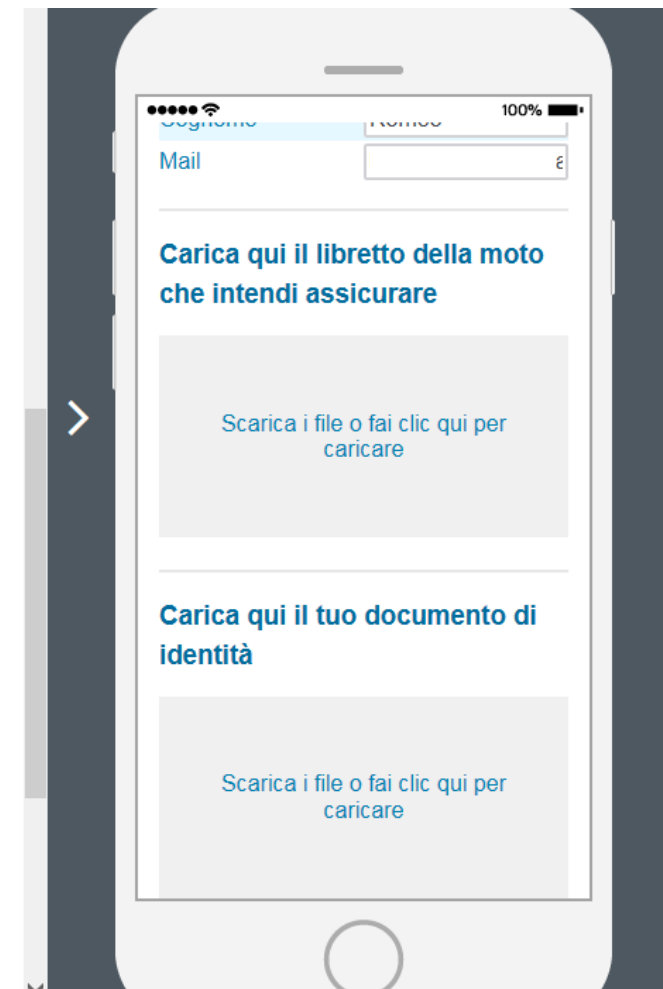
100%

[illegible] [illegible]

Mail a

Carica qui il libretto della moto che intendi assicurare

Scarica i file o fai clic qui per caricare

Carica qui il tuo documento di identità

Scarica i file o fai clic qui per caricare